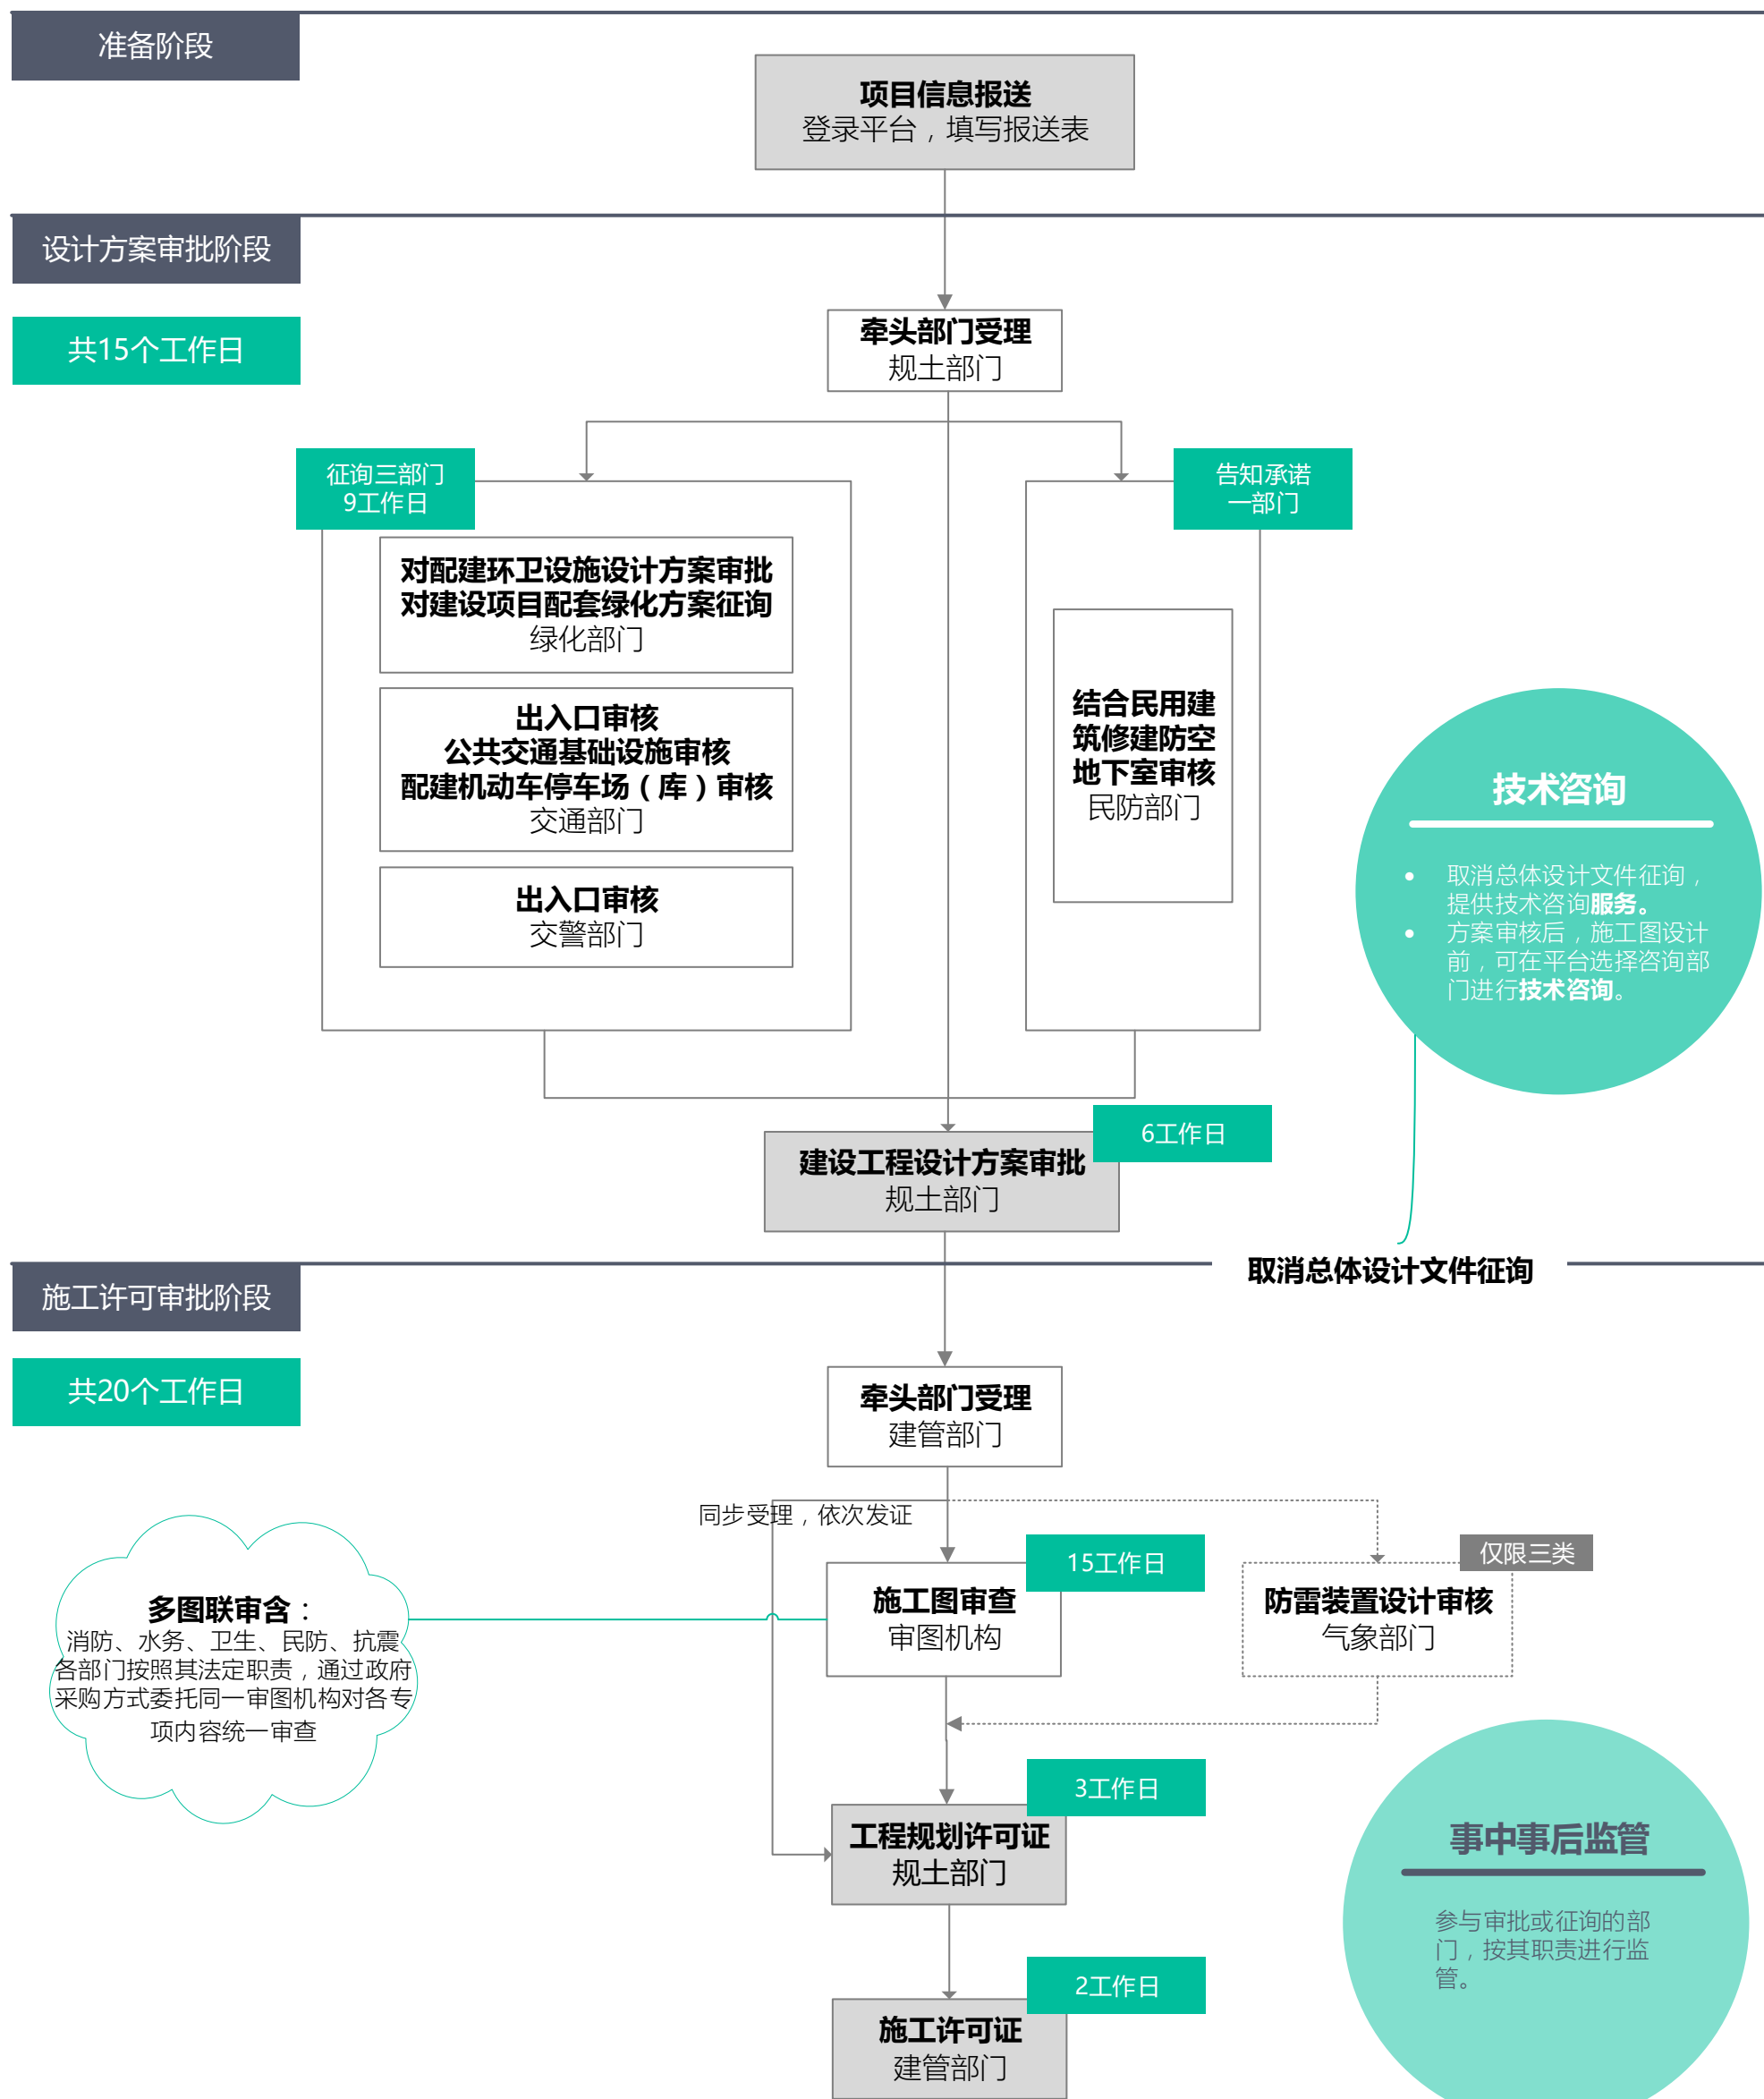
准备阶段

项目信息报送
登录平台，填写报送表

设计方案审批阶段

共15个工作日

牵头部门受理
规土部门

征询三部门
9工作日

对配建环卫设施设计方案审批
对建设项目配套绿化方案征询
绿化部门

出入口审核
公共交通基础设施审核
配建机动车停车场（库）审核
交通部门

出入口审核
交警部门

告知承诺
一部门

结合民用建筑修建防空地下室审核
民防部门

技术咨询

- 取消总体设计文件征询，提供技术咨询**服务。**
- 方案审核后，施工图设计前，可在平台选择咨询部门进行**技术咨询**。

6工作日

建设工程设计方案审批
规土部门

施工许可审批阶段

取消总体设计文件征询

共20个工作日

牵头部门受理
建管部门

同步受理，依次发证

多图联审含：
消防、水务、卫生、民防、抗震各部门按照其法定职责，通过政府采购方式委托同一审图机构对各专项内容统一审查

15工作日

施工图审查
审图机构

仅限三类

防雷装置设计审核
气象部门

3工作日

工程规划许可证
规土部门

事中事后监管

参与审批或征询的部门，按其职责进行监管。

2工作日

施工许可证
建管部门